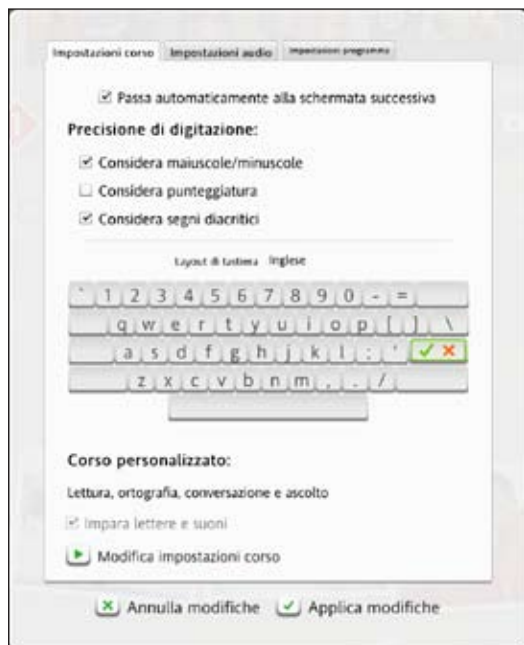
Impostazioni corso | Impostazioni audio | Impostazioni programma

☑ Passa automaticamente alla schermata successiva

Precisione di digitazione:

☑ Considera maiuscole/minuscole

☐ Considera punteggiatura

☑ Considera segni diacritici

Layout di tastiera Inglese

` 1 2 3 4 5 6 7 8 9 0 - =

q w e r t y u i o p [ ] \

a s d f g h j k l ; ' ✓ ✕

z x c v b n m , . /

Corso personalizzato:

Lettura, ortografia, conversazione e ascolto

☑ Impara lettere e suoni

Modifica impostazioni corso

✕ Annulla modifiche ✓ Applica modifiche